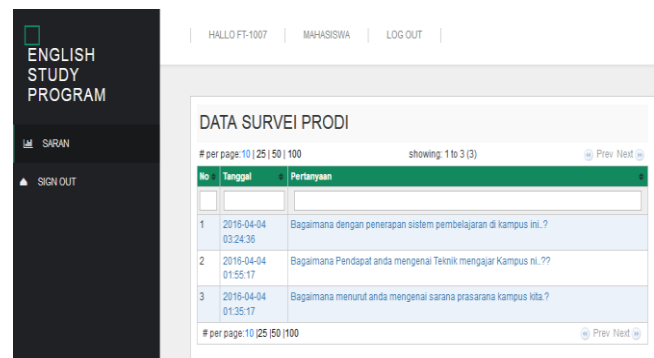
ENGLISH STUDY PROGRAM

SARAN

SIGN OUT

HALLO FT-1007 | MAHASISWA | LOG OUT

DATA SURVEI PRODI

# per page: 10 | 25 | 50 | 100    showing: 1 to 3 (3)    Prev Next

| No | Tanggal | Pertanyaan |
|---|---|---|
| | | |
| 1 | 2016-04-04 03:24:36 | Bagaimana dengan penerapan sistem pembelajaran di kampus ini..? |
| 2 | 2016-04-04 01:55:17 | Bagaimana Pendapat anda mengenai Teknik mengajar Kampus ni..?? |
| 3 | 2016-04-04 01:35:17 | Bagaimana menurut anda mengenai sarana prasarana kampus kita.? |

# per page: 10 |25 |50 |100    Prev Next